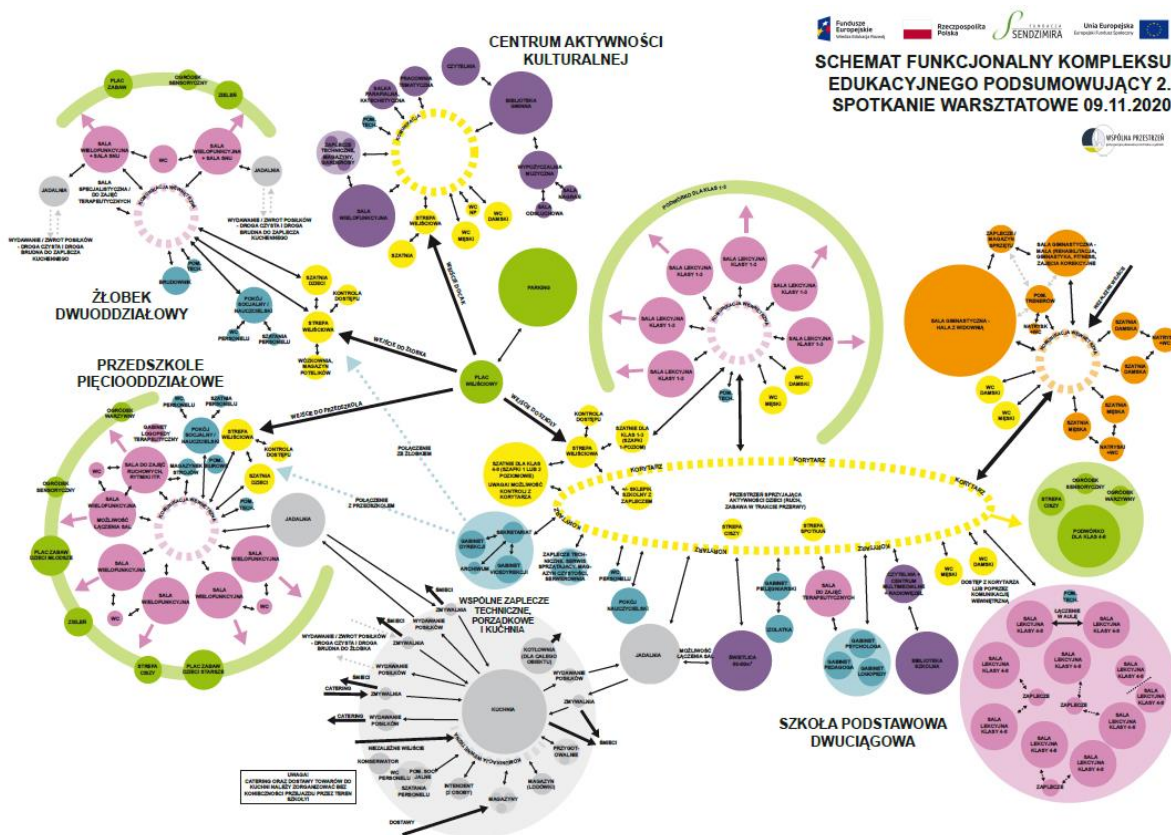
Fundusze Europejskie Wiedza Edukacja Rozwój
Rzeczpospolita Polska
FUNDACJA SENDZIMIRA
Unia Europejska Europejski Fundusz Społeczny

SCHEMAT FUNKCJONALNY KOMPLEKSU EDUKACYJNEGO PODSUMOWUJĄCY 2. SPOTKANIE WARSZTATOWE 09.11.2020

WSPÓLNA PRZESTRZEŃ

CENTRUM AKTYWNOŚCI KULTURALNEJ

ŻŁOBEK DWUODDZIAŁOWY

PRZEDSZKOLE PIĘCIOODDZIAŁOWE

WSPÓLNE ZAPLECZE TECHNICZNE, PORZĄDKOWE I KUCHNIA

SZKOŁA PODSTAWOWA DWUCIĄGOWA

PLAC ZABAW
OGRÓDEK SENSORYCZNY
ZIELEŃ
SALA WIELOFUNKCYJNA + SALA SNU
WC
JADALNIA
SALA SPECJALISTYCZNA / DO ZAJĘĆ TERAPEUTYCZNYCH
WYDAWANIE / ZWROT POSIŁKÓW - DROGA CZYSTA I DROGA BRUDNA DO ZAPLECZA KUCHENNEGO
BRUDOWNIK
POM. TECH.
POKÓJ SOCJALNY / NAUCZYCIELSKI
WC PERSONELU
SZATNIA PERSONELU
SZATNIA DZIECI
KONTROLA DOSTĘPU
STREFA WEJŚCIOWA
WÓZKOWNIA, MAGAZYN POTELIKÓW
WEJŚCIE DO ŻŁOBKA
WEJŚCIE DO PRZEDSZKOLA
POŁĄCZENIE ZE ŻŁOBKIEM
POŁĄCZENIE Z PRZEDSZKOLEM
PLAC WEJŚCIOWY
PARKING
WEJŚCIE DO CAK
CZYTELNIA
PRACOWNIA TEMATYCZNA
SALA PARAFIALNA, KATECHETYCZNA
BIBLIOTEKA GMINNA
ZAPLECZE TECHNICZNE, MAGAZYNY, GARDEROBY
POM. TECH.
SALA WIELOFUNKCYJNA
WYPOŻYCZALNIA MUZYCZNA
SALA ARCHIWUM
ODSŁUCHOWA
STREFA WEJŚCIOWA
WC NP
WC DAMSKI
WC MĘSKI
SZATNIA
WEJŚCIE DO SZKOŁY
PODWÓRKO DLA KLAS 1-3
SALA LEKCYJNA KLASY 1-3
POM. TECH.
WC DAMSKI
WC MĘSKI
KONTROLA DOSTĘPU
STREFA WEJŚCIOWA
SZATNIA DLA KLAS 1-3 (SZAFKI I PODIUM)
SZATNIA DLA KLAS 4-8 (SZAFKI I LUB 2 POZIOMOWE) UWAGA! MOŻLIWOŚĆ KONTROLI Z KORYTARZA
SKLEPIK SZKOLNY Z ZAPLECZEM
KORYTARZ
PRZESTRZEŃ SPRZYJAJĄCA AKTYWNOŚCI DZIECI (RUCH, ZABAWA W TRAKCIE PRZERWY)
STREFA CISZY
STREFA SPOTKAŃ
SEKRETARIAT
GABINET DYREKCJI
ARCHIWUM
GABINET WICEDYREKTORA
ZAPLECZE TECHNICZNE, SERWIS SPRZĄTAJĄCY, MAGAZYNY, STOLIKI, SERWEROWNIA
WC PERSONELU
POKÓJ NAUCZYCIELSKI
GABINET PIELĘGNIARKI
TOALETA
SALA DO ZAJĘĆ TERAPEUTYCZNYCH
GABINET PSYCHOLOGA
GABINET PEDAGOGA
GABINET LOGOPEDY
CZYTELNIA + CENTRUM MULTIMEDIALNE + RADIOWĘZEŁ
BIBLIOTEKA SZKOLNA
ŚWIETLICA SZKOLNA
JADALNIA
MOŻLIWOŚĆ ŁĄCZENIA SAL
WC DAMSKI
WC MĘSKI
DOSTĘP Z KORYTARZA LUB POPRZEZ KOMUNIKACJĘ WEWNĘTRZNĄ
POM. TECH.
ŁĄCZENIE W AULĘ
SALA LEKCYJNA KLASY 4-8
ZAPLECZE
ZAPLECZE / MAGAZYN SPRZĘTU
SALA GIMNASTYCZNA - HALA Z WIDOWNIĄ
SALA GIMNASTYCZNA - MAŁA (REHABILITACJA, GIMNASTYKA, FITNESS, ZAJĘCIA KOREKCYJNE)
POM. TRENERÓW
WEJŚCIE DO HALI
NATRYSK
SZATNIA DAMSKA
NATRYSKI +WC
SZATNIA MĘSKA
WC DAMSKI
WC MĘSKI
OGRÓDEK SENSORYCZNY
OGRÓDEK WARZYWNY
STREFA CISZY
PODWÓRKO DLA KLAS 4-8
GABINET LOGOPEDY / TERAPEUTYCZNY
POKÓJ SOCJALNY / NAUCZYCIELSKI
WC PERSONELU
SZATNIA PERSONELU
SALA DO ZAJĘĆ RUCHOWYCH, RYTMIKI ITP.
MAGAZYNEK STROJÓW
POM. BIUROWE
SZATNIA DZIECI
SALA WIELOFUNKCYJNA
MOŻLIWOŚĆ ŁĄCZENIA SAL
PLAC ZABAW DZIECI MŁODSZE
PLAC ZABAW DZIECI STARSZE
STREFA CISZY
WYDAWANIE / ZWROT POSIŁKÓW - DROGA CZYSTA I DROGA BRUDNA DO ŻŁOBKA
ŚMIECI
ZMYWALNIA
WYDAWANIE POSIŁKÓW
CATERING
KUCHNIA
KOTŁOWNIA (DLA CAŁEGO OBIEKTU)
PRZYGOTOWALNIE
NIEZALEŻNE WEJŚCIE
KONSERWATOR
WC PERSONELU
POM. SOCJALNE
SZATNIA PERSONELU
INTENDENT (Z DOSTAWY)
MAGAZYN (LODÓWKI)
MAGAZYNY
WEJŚCIE DLA PERSONELU
DOSTAWY
UWAGA! CATERING ORAZ DOSTAWY TOWARÓW DO KUCHNI NALEŻY ZORGANIZOWAĆ BEZ KONIECZNOŚCI PRZEJAZDU PRZEZ TEREN SZKOŁY!